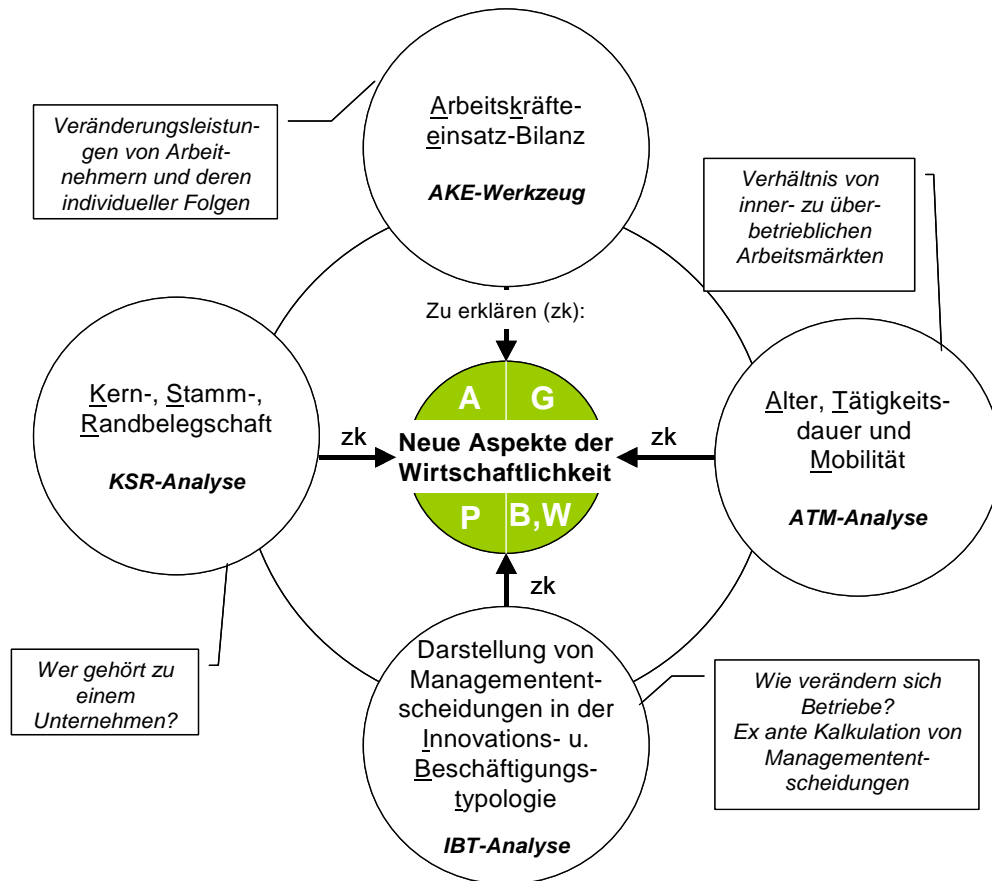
Veränderungsleistungen von Arbeitnehmern und deren individueller Folgen

Arbeitskräfteeinsatz-Bilanz

AKE-Werkzeug

Verhältnis von inner- zu überbetrieblichen Arbeitsmärkten

Zu erklären (zk):

Kern-, Stamm-, Randbelegschaft

KSR-Analyse

zk

A G

Neue Aspekte der Wirtschaftlichkeit

P B,W

zk

Alter, Tätigkeitsdauer und Mobilität

ATM-Analyse

zk

Wer gehört zu einem Unternehmen?

Darstellung von Managemententscheidungen in der Innovations- u. Beschäftigungstypologie

IBT-Analyse

Wie verändern sich Betriebe?
Ex ante Kalkulation von Managemententscheidungen